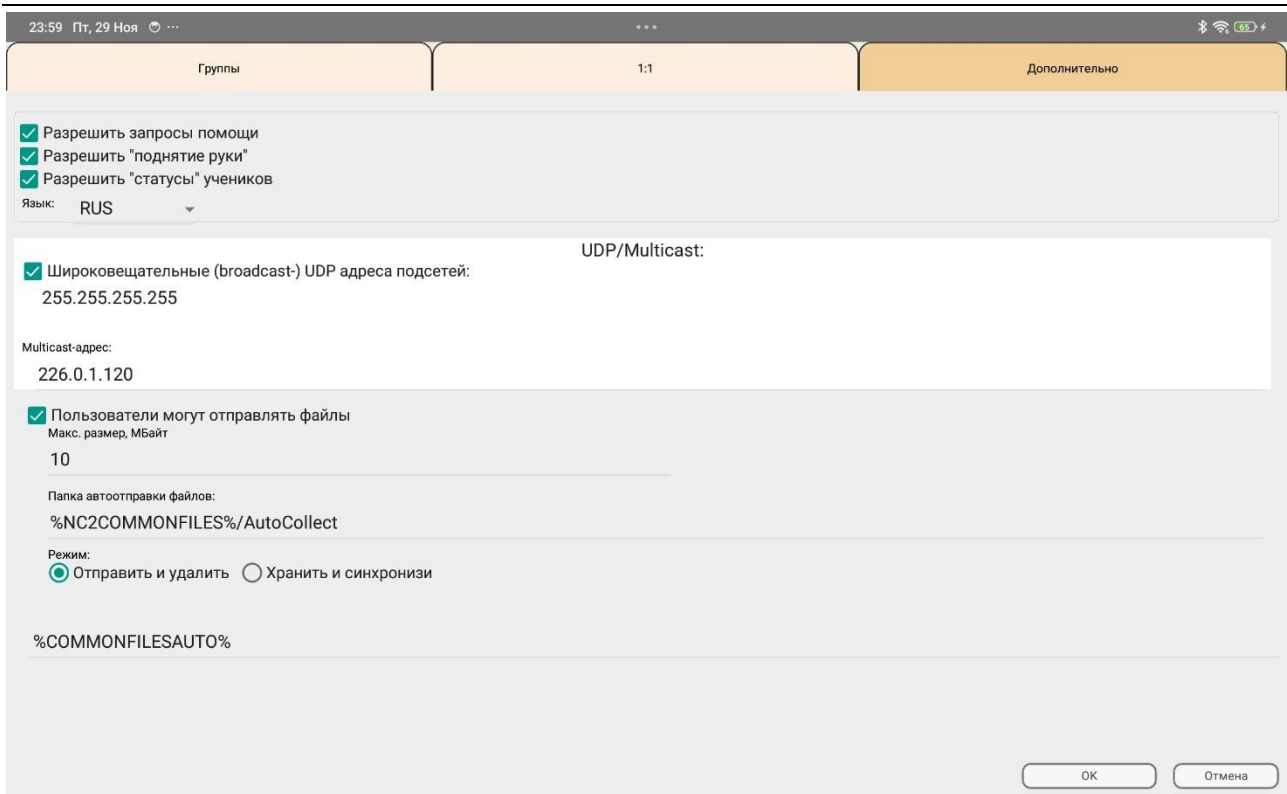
23:59 Пт, 29 Ноя

65

Группы

1:1

Дополнительно

Разрешить запросы помощи
Разрешить "поднятие руки"
Разрешить "статусы" учеников

Язык: RUS

UDP/Multicast:

Широковещательные (broadcast-) UDP адреса подсетей:
255.255.255.255

Multicast-адрес:
226.0.1.120

Пользователи могут отправлять файлы
Макс. размер, МБайт
10

Папка автоотправки файлов:
%NC2COMMONFILES%/AutoCollect

Режим:
Отправить и удалить Хранить и синхронизи

%COMMONFILESAUTO%

OK

Отмена